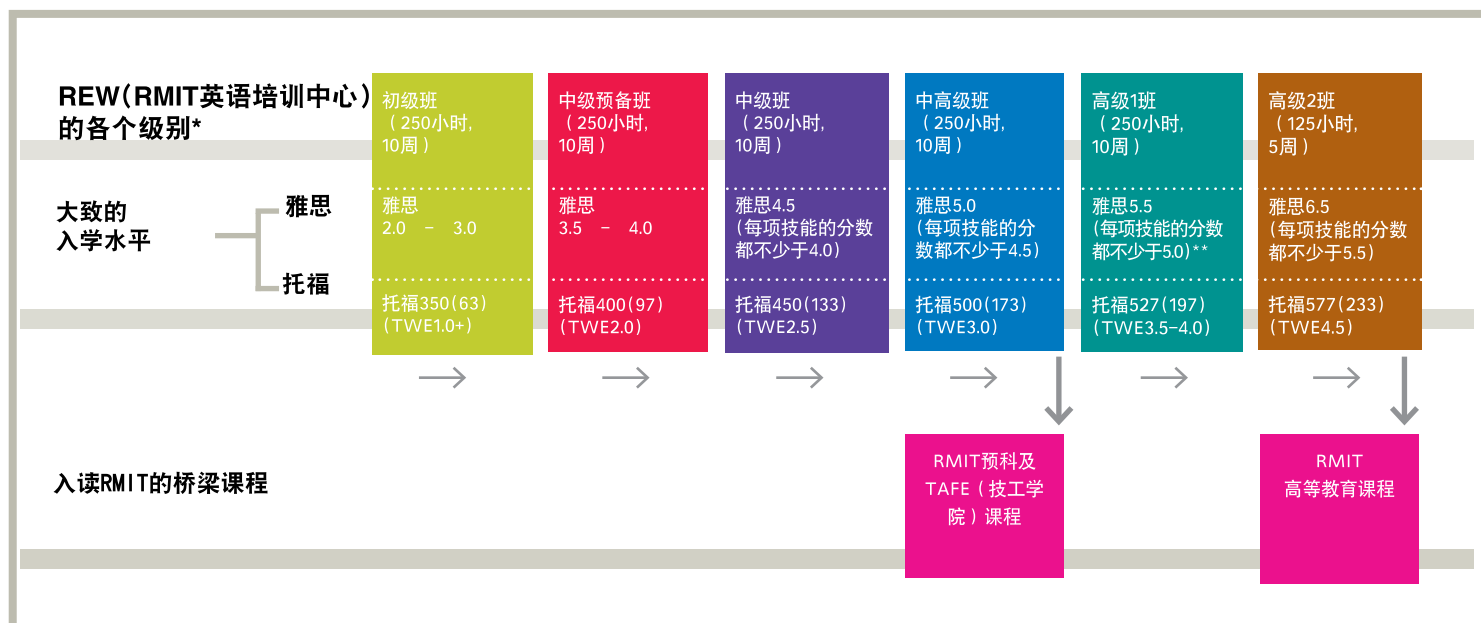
REW（RMIT英语培训中心）的各个级别*

| | 初级班（250小时，10周） | 中级预备班（250小时，10周） | 中级班（250小时，10周） | 中高级班（250小时，10周） | 高级1班（250小时，10周） | 高级2班（125小时，5周） |
|---|---|---|---|---|---|---|
| 大致的入学水平 雅思 | 雅思 2.0 – 3.0 | 雅思 3.5 – 4.0 | 雅思4.5（每项技能的分数都不少于4.0） | 雅思5.0（每项技能的分数都不少于4.5） | 雅思5.5（每项技能的分数都不少于5.0）** | 雅思6.5（每项技能的分数都不少于5.5） |
| 托福 | 托福350（63）（TWE1.0+） | 托福400（97）（TWE2.0） | 托福450（133）（TWE2.5） | 托福500（173）（TWE3.0） | 托福527（197）（TWE3.5–4.0） | 托福577（233）（TWE4.5） |

入读RMIT的桥梁课程

RMIT预科及TAFE（技工学院）课程

RMIT 高等教育课程